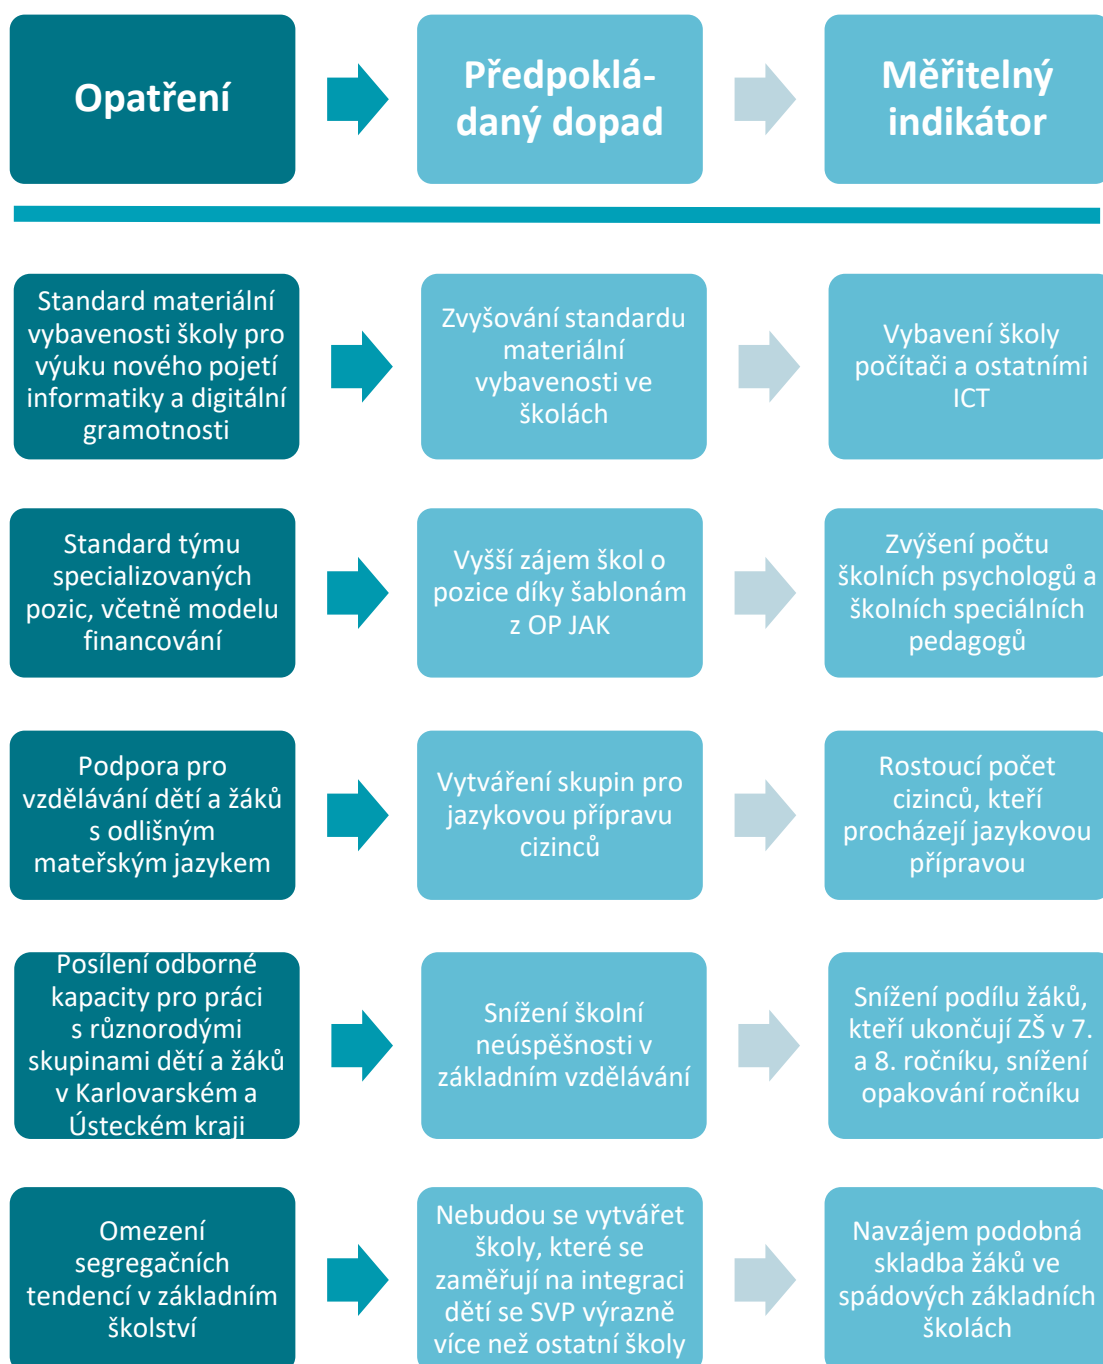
Opatření

Předpokládaný dopad

Měřitelný indikátor

Standard materiální vybavenosti školy pro výuku nového pojetí informatiky a digitální gramotnosti

Zvyšování standardu materiální vybavenosti ve školách

Vybavení školy počítači a ostatními ICT

Standard týmu specializovaných pozic, včetně modelu financování

Vyšší zájem škol o pozice díky šablonám z OP JAK

Zvýšení počtu školních psychologů a školních speciálních pedagogů

Podpora pro vzdělávání dětí a žáků s odlišným mateřským jazykem

Vytváření skupin pro jazykovou přípravu cizinců

Rostoucí počet cizinců, kteří procházejí jazykovou přípravou

Posílení odborné kapacity pro práci s různorodými skupinami dětí a žáků v Karlovarském a Ústeckém kraji

Snížení školní neúspěšnosti v základním vzdělávání

Snížení podílu žáků, kteří ukončují ZŠ v 7. a 8. ročníku, snížení opakování ročníku

Omezení segregačních tendencí v základním školství

Nebudou se vytvářet školy, které se zaměřují na integraci dětí se SVP výrazně více než ostatní školy

Navzájem podobná skladba žáků ve spádových základních školách